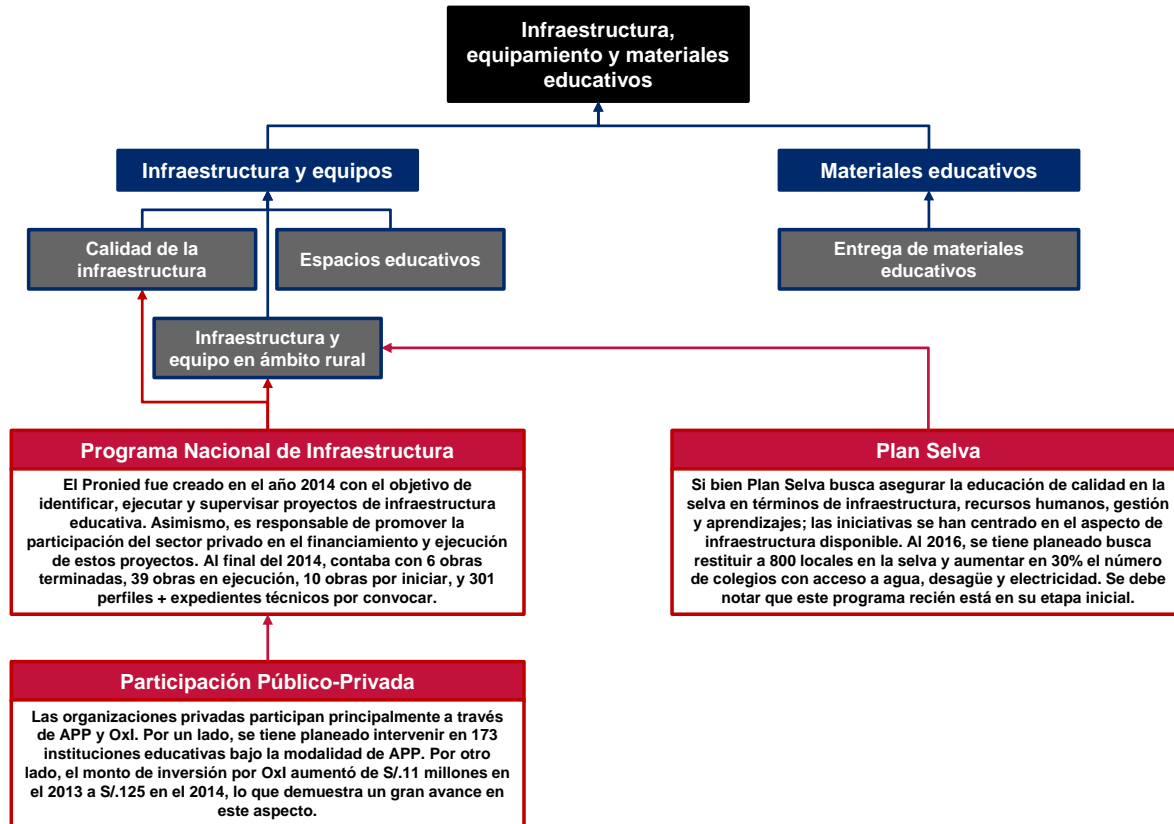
Infraestructura, equipamiento y materiales educativos

Infraestructura y equipos

Materiales educativos

Calidad de la infraestructura

Espacios educativos

Entrega de materiales educativos

Infraestructura y equipo en ámbito rural

Programa Nacional de Infraestructura

El Pronied fue creado en el año 2014 con el objetivo de identificar, ejecutar y supervisar proyectos de infraestructura educativa. Asimismo, es responsable de promover la participación del sector privado en el financiamiento y ejecución de estos proyectos. Al final del 2014, contaba con 6 obras terminadas, 39 obras en ejecución, 10 obras por iniciar, y 301 perfiles + expedientes técnicos por convocar.

Plan Selva

Si bien Plan Selva busca asegurar la educación de calidad en la selva en términos de infraestructura, recursos humanos, gestión y aprendizajes; las iniciativas se han centrado en el aspecto de infraestructura disponible. Al 2016, se tiene planeado busca restituir a 800 locales en la selva y aumentar en 30% el número de colegios con acceso a agua, desagüe y electricidad. Se debe notar que este programa recién está en su etapa inicial.

Participación Público-Privada

Las organizaciones privadas participan principalmente a través de APP y OxI. Por un lado, se tiene planeado intervenir en 173 instituciones educativas bajo la modalidad de APP. Por otro lado, el monto de inversión por OxI aumentó de S/.11 millones en el 2013 a S/.125 en el 2014, lo que demuestra un gran avance en este aspecto.